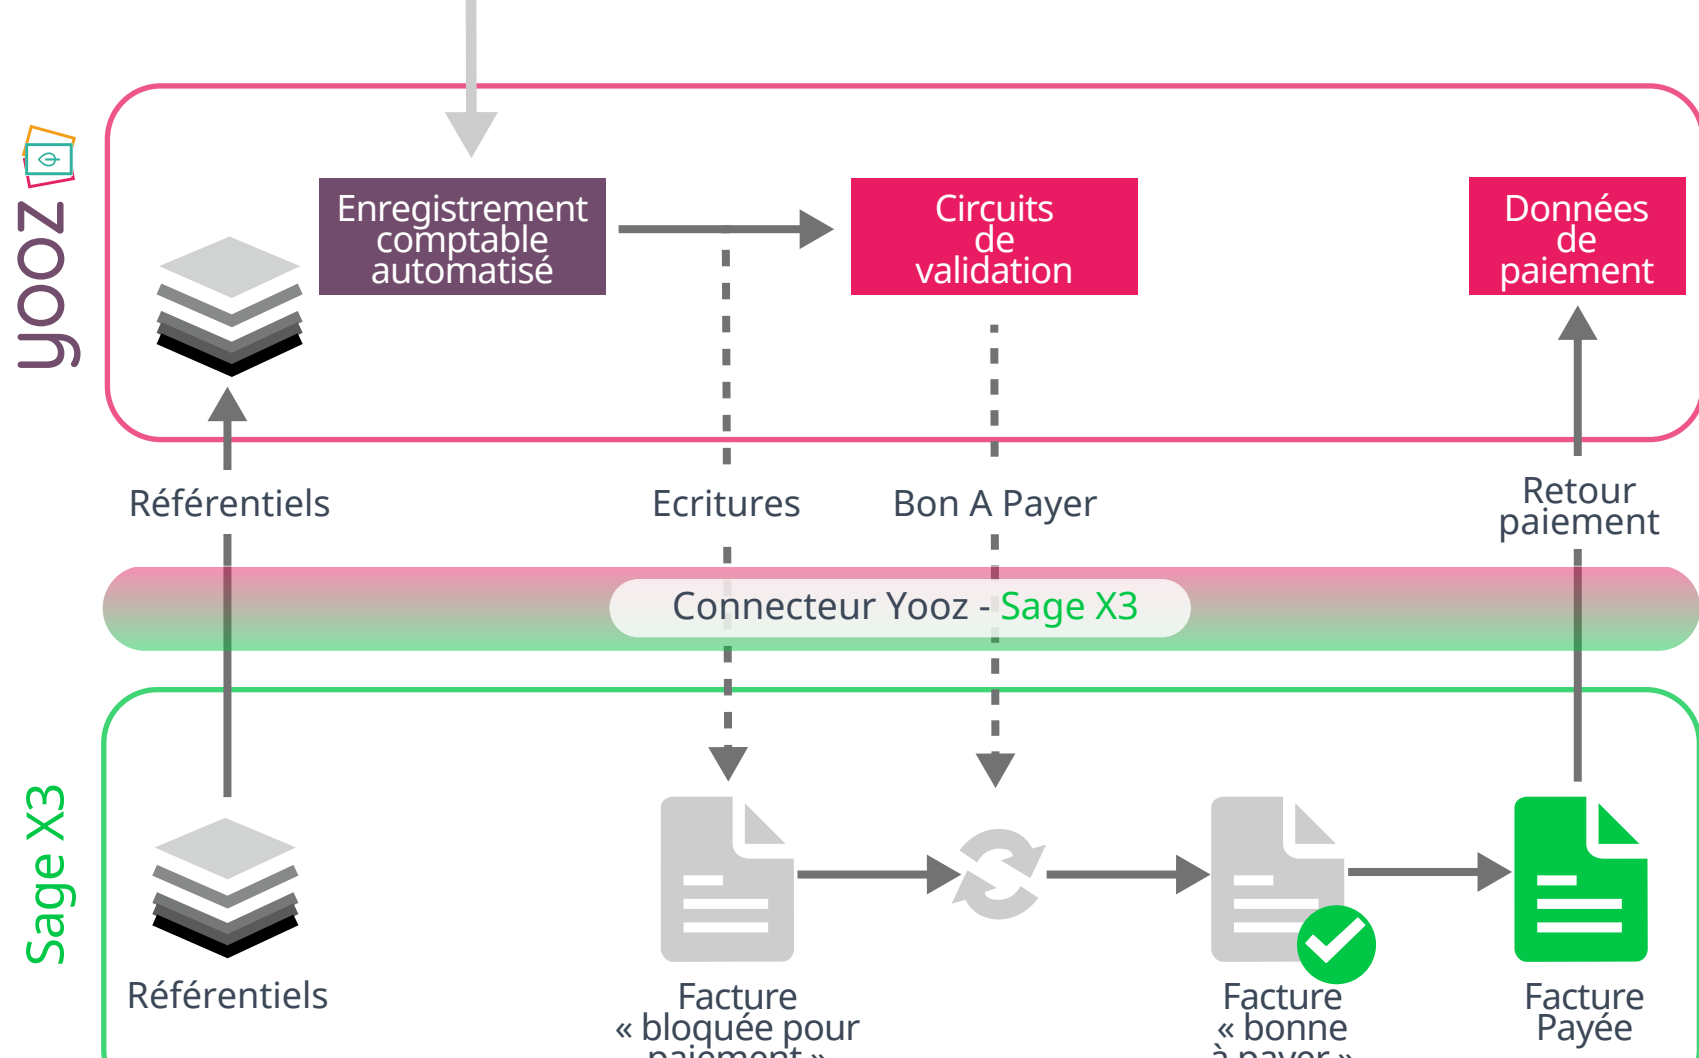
yooz

Enregistrement comptable automatisé

Circuits de validation

Données de paiement

Référentiels

Ecritures

Bon A Payer

Retour paiement

Connecteur Yooz - Sage X3

Sage X3

Référentiels

Facture « bloquée pour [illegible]

Facture « bonne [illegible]

Facture Payée